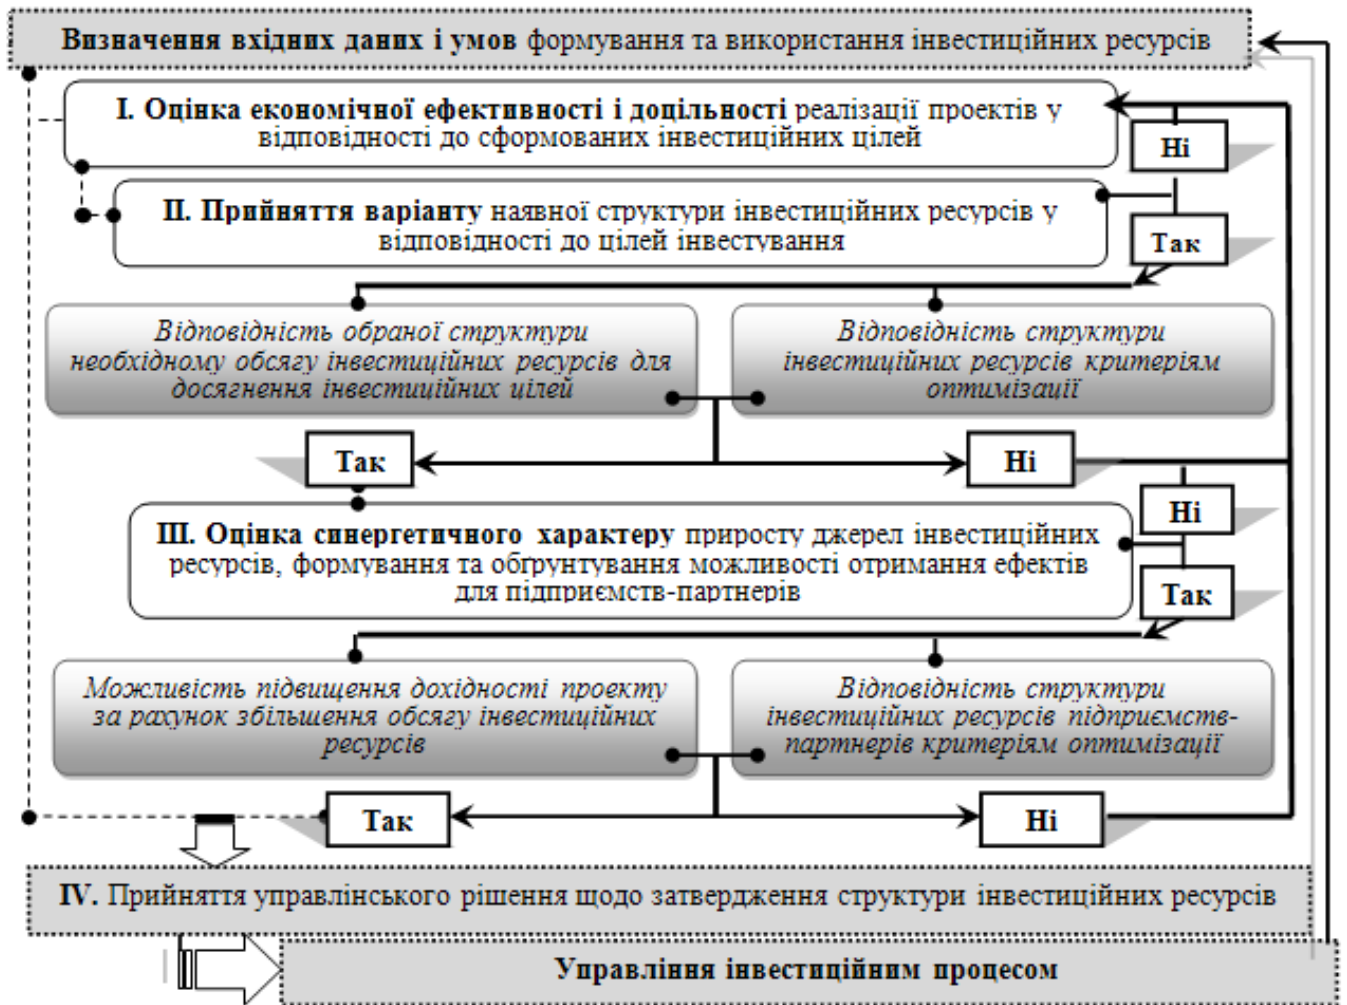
Визначення вхідних даних і умов формування та використання інвестиційних ресурсів

I. Оцінка економічної ефективності і доцільності реалізації проектів у відповідності до сформованих інвестиційних цілей

Ні

II. Прийняття варіанту наявної структури інвестиційних ресурсів у відповідності до цілей інвестування

Так

Відповідність обраної структури необхідному обсягу інвестиційних ресурсів для досягнення інвестиційних цілей

Відповідність структури інвестиційних ресурсів критеріям оптимізації

Так

Ні

Ні

III. Оцінка синергетичного характеру приросту джерел інвестиційних ресурсів, формування та обґрунтування можливості отримання ефектів для підприємств-партнерів

Так

Можливість підвищення дохідності проекту за рахунок збільшення обсягу інвестиційних ресурсів

Відповідність структури інвестиційних ресурсів підприємств-партнерів критеріям оптимізації

Так

Ні

IV. Прийняття управлінського рішення щодо затвердження структури інвестиційних ресурсів

Управління інвестиційним процесом